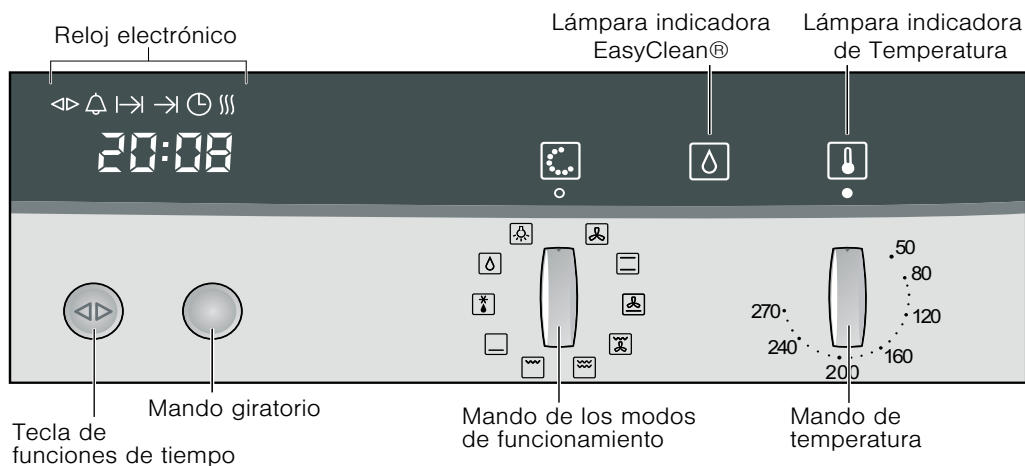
Reloj electrónico

Lámpara indicadora EasyClean®

Lámpara indicadora de Temperatura

20:08

50
80
120
160
200
240
270

Tecla de funciones de tiempo

Mando giratorio

Mando de los modos de funcionamiento

Mando de temperatura